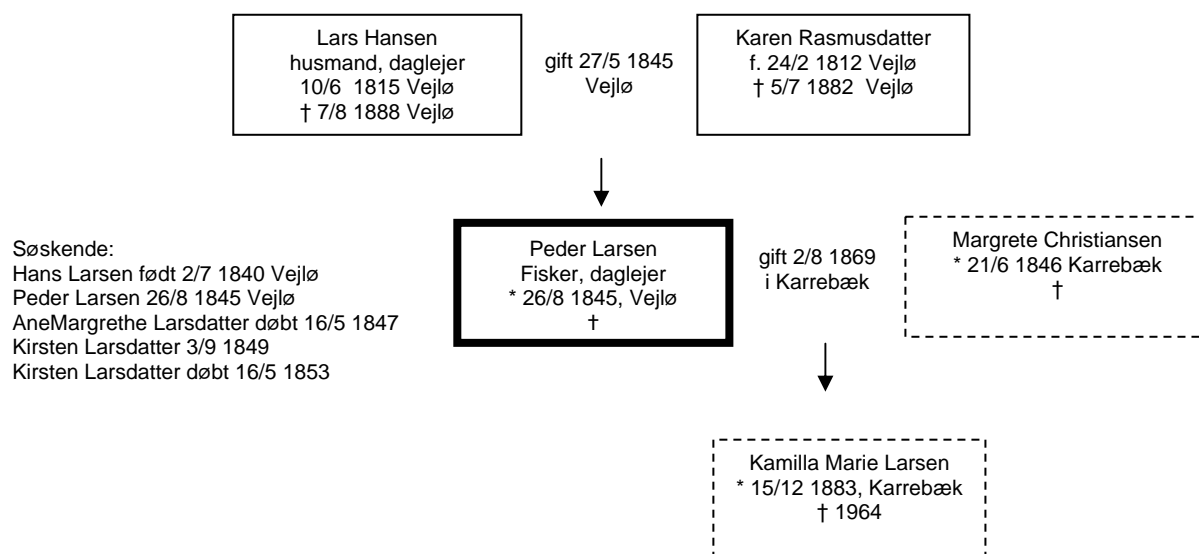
Lars Hansen
husmand, daglejer
10/6 1815 Vejlø
† 7/8 1888 Vejlø

gift 27/5 1845
Vejlø

Karen Rasmusdatter
f. 24/2 1812 Vejlø
† 5/7 1882 Vejlø

Søskende:
Hans Larsen født 2/7 1840 Vejlø
Peder Larsen 26/8 1845 Vejlø
AneMargrethe Larsdatter døbt 16/5 1847
Kirsten Larsdatter 3/9 1849
Kirsten Larsdatter døbt 16/5 1853

Peder Larsen
Fisker, daglejer
* 26/8 1845, Vejlø
†

gift 2/8 1869
i Karrebæk

Margrete Christiansen
* 21/6 1846 Karrebæk
†

Kamilla Marie Larsen
* 15/12 1883, Karrebæk
† 1964